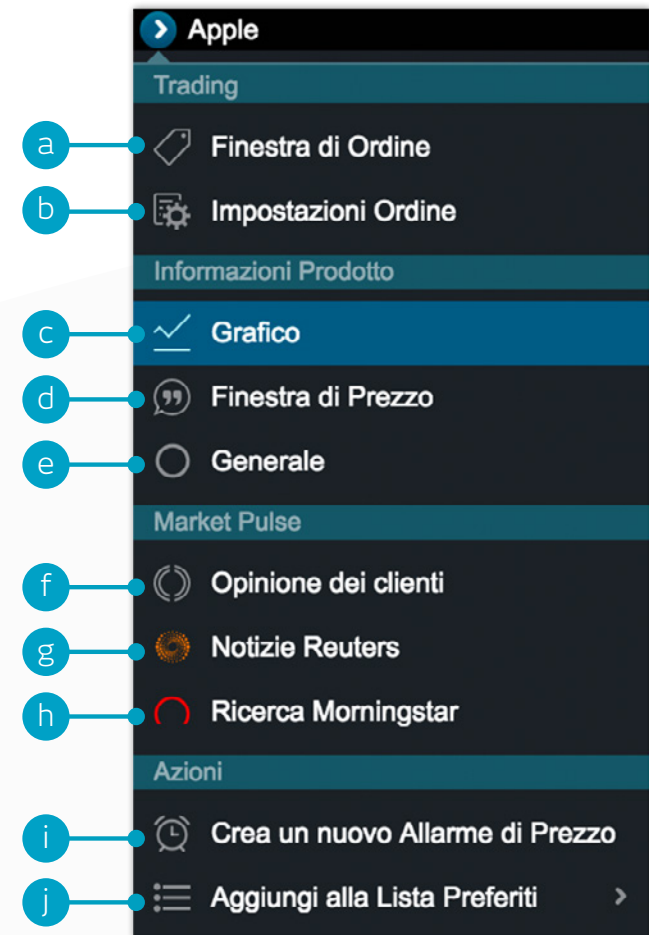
Apple

Trading

a Finestra di Ordine

b Impostazioni Ordine

Informazioni Prodotto

c Grafico

d Finestra di Prezzo

e Generale

Market Pulse

f Opinione dei clienti

g Notizie Reuters

h Ricerca Morningstar

Azioni

i Crea un nuovo Allarme di Prezzo

j Aggiungi alla Lista Preferiti